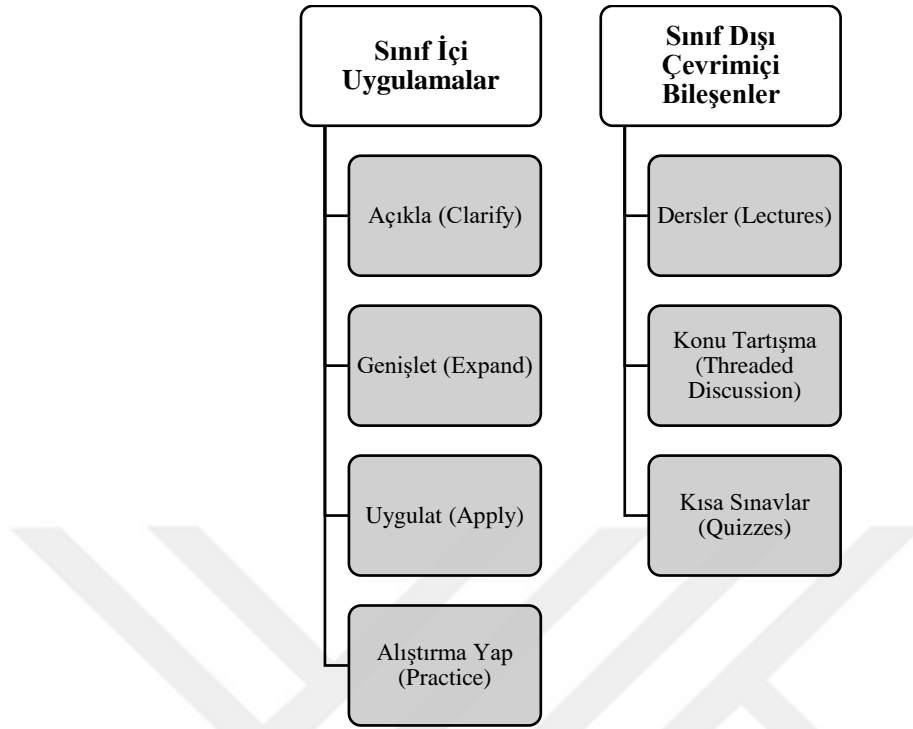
Sınıf İçi Uygulamalar

Açıkla (Clarify)

Genişlet (Expand)

Uygulat (Apply)

Alıştırma Yap (Practice)

Sınıf Dışı Çevrimiçi Bileşenler

Dersler (Lectures)

Konu Tartışma (Threaded Discussion)

Kısa Sınavlar (Quizzes)